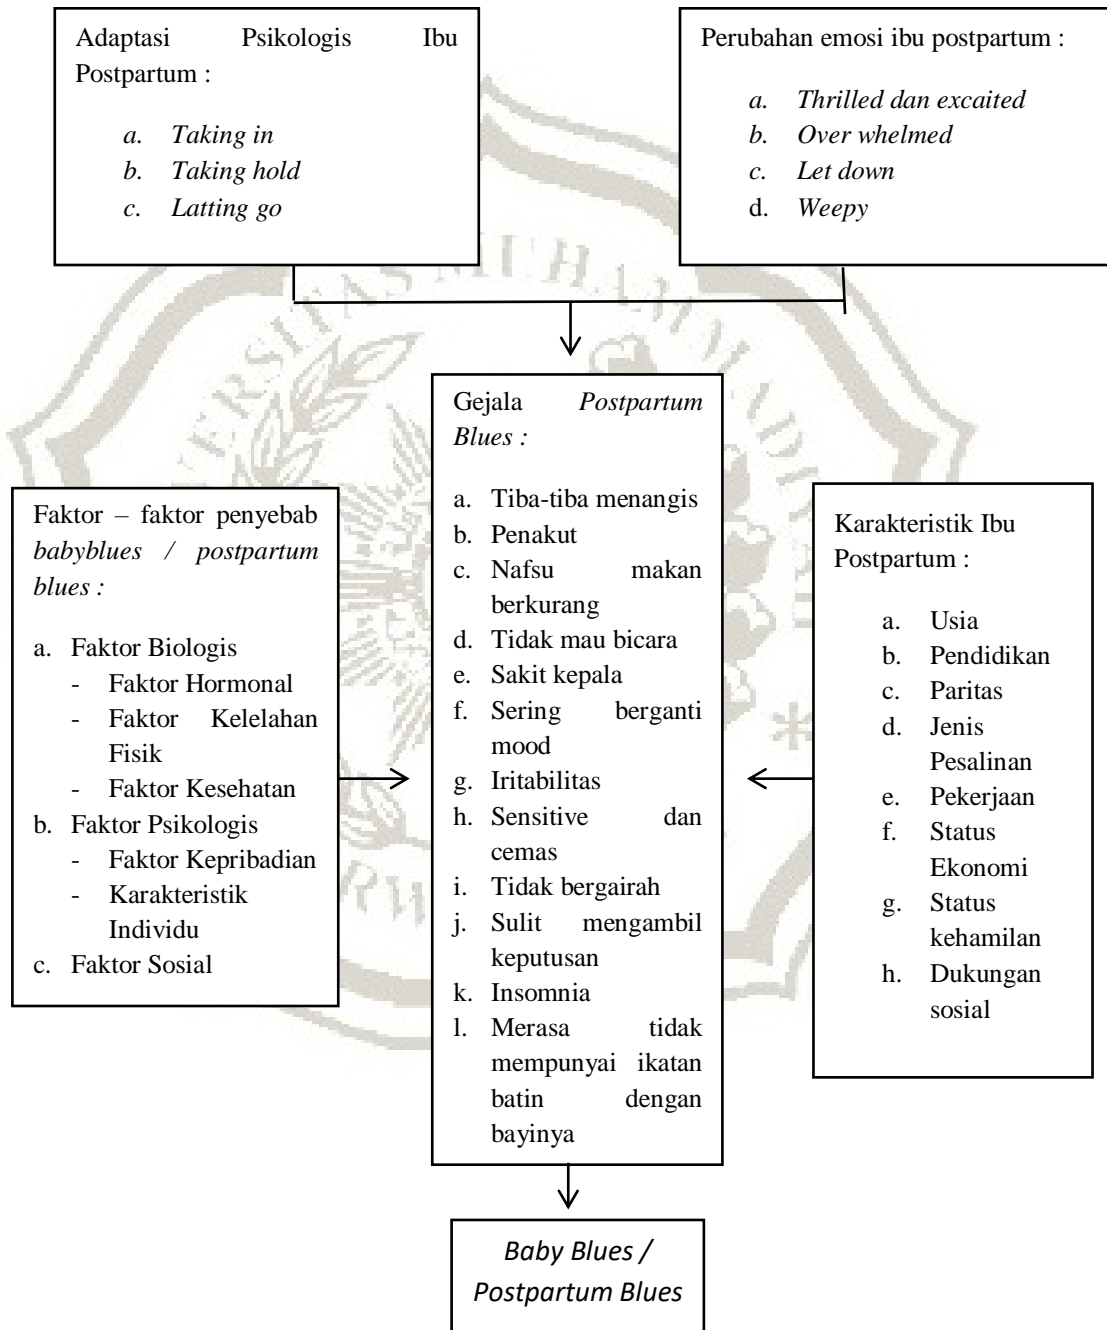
Adaptasi Psikologis Ibu Postpartum :

a. Taking in
b. Taking hold
c. Latting go

Perubahan emosi ibu postpartum :

a. Thrilled dan excaited
b. Over whelmed
c. Let down
d. Weepy

Gejala Postpartum Blues :

a. Tiba-tiba menangis
b. Penakut
c. Nafsu makan berkurang
d. Tidak mau bicara
e. Sakit kepala
f. Sering berganti mood
g. Iritabilitas
h. Sensitive dan cemas
i. Tidak bergairah
j. Sulit mengambil keputusan
k. Insomnia
l. Merasa tidak mempunyai ikatan batin dengan bayinya

Faktor – faktor penyebab babyblues / postpartum blues :

a. Faktor Biologis
- Faktor Hormonal
- Faktor Kelelahan Fisik
- Faktor Kesehatan
b. Faktor Psikologis
- Faktor Kepribadian
- Karakteristik Individu
c. Faktor Sosial

Karakteristik Ibu Postpartum :

a. Usia
b. Pendidikan
c. Paritas
d. Jenis Pesalinan
e. Pekerjaan
f. Status Ekonomi
g. Status kehamilan
h. Dukungan sosial

Baby Blues / Postpartum Blues